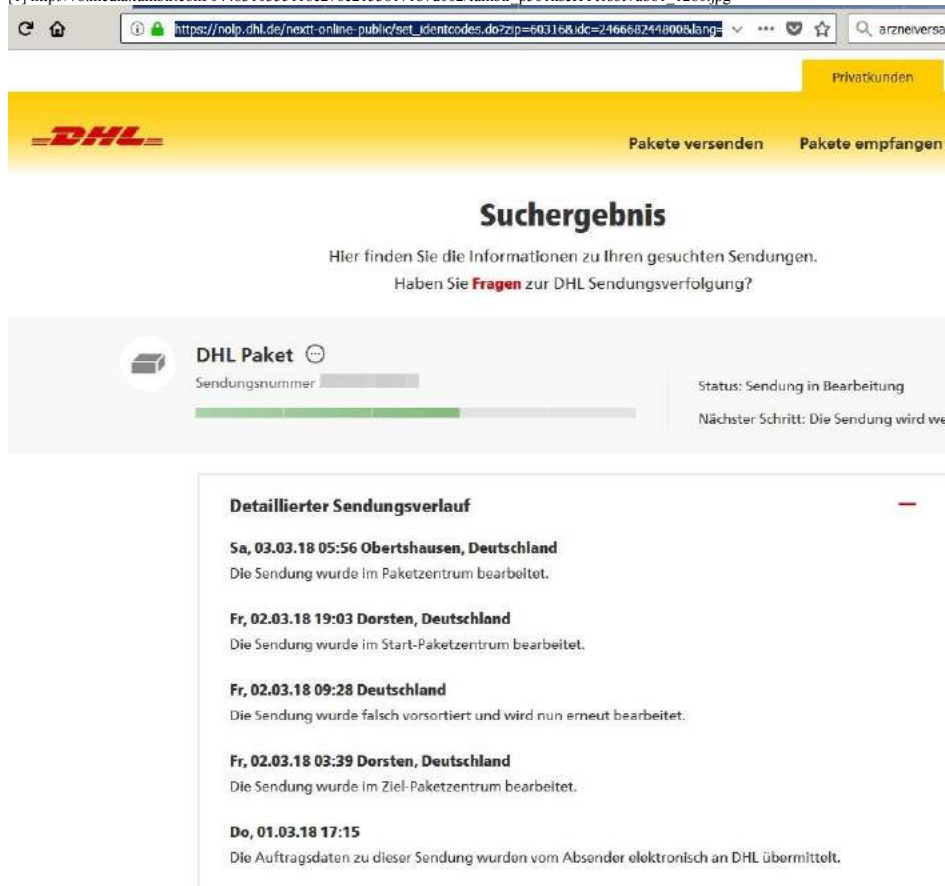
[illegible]

https://nolp.dhl.de/nextt-online-public/set_identcodes.do?zip=60316&idc=246668244800&lang=

arzneiversa

Privatkunden

DHL

Pakete versenden

Pakete empfangen

Suchergebnis

Hier finden Sie die Informationen zu Ihren gesuchten Sendungen.

Haben Sie Fragen zur DHL Sendungsverfolgung?

DHL Paket

Sendungsnummer

Status: Sendung in Bearbeitung

Nächster Schritt: Die Sendung wird we

Detaillierter Sendungsverlauf

Sa, 03.03.18 05:56 Obertshausen, Deutschland
Die Sendung wurde im Paketzentrum bearbeitet.

Fr, 02.03.18 19:03 Dorsten, Deutschland
Die Sendung wurde im Start-Paketzentrum bearbeitet.

Fr, 02.03.18 09:28 Deutschland
Die Sendung wurde falsch vorsortiert und wird nun erneut bearbeitet.

Fr, 02.03.18 03:39 Dorsten, Deutschland
Die Sendung wurde im Ziel-Paketzentrum bearbeitet.

Do, 01.03.18 17:15
Die Auftragsdaten zu dieser Sendung wurden vom Absender elektronisch an DHL übermittelt.